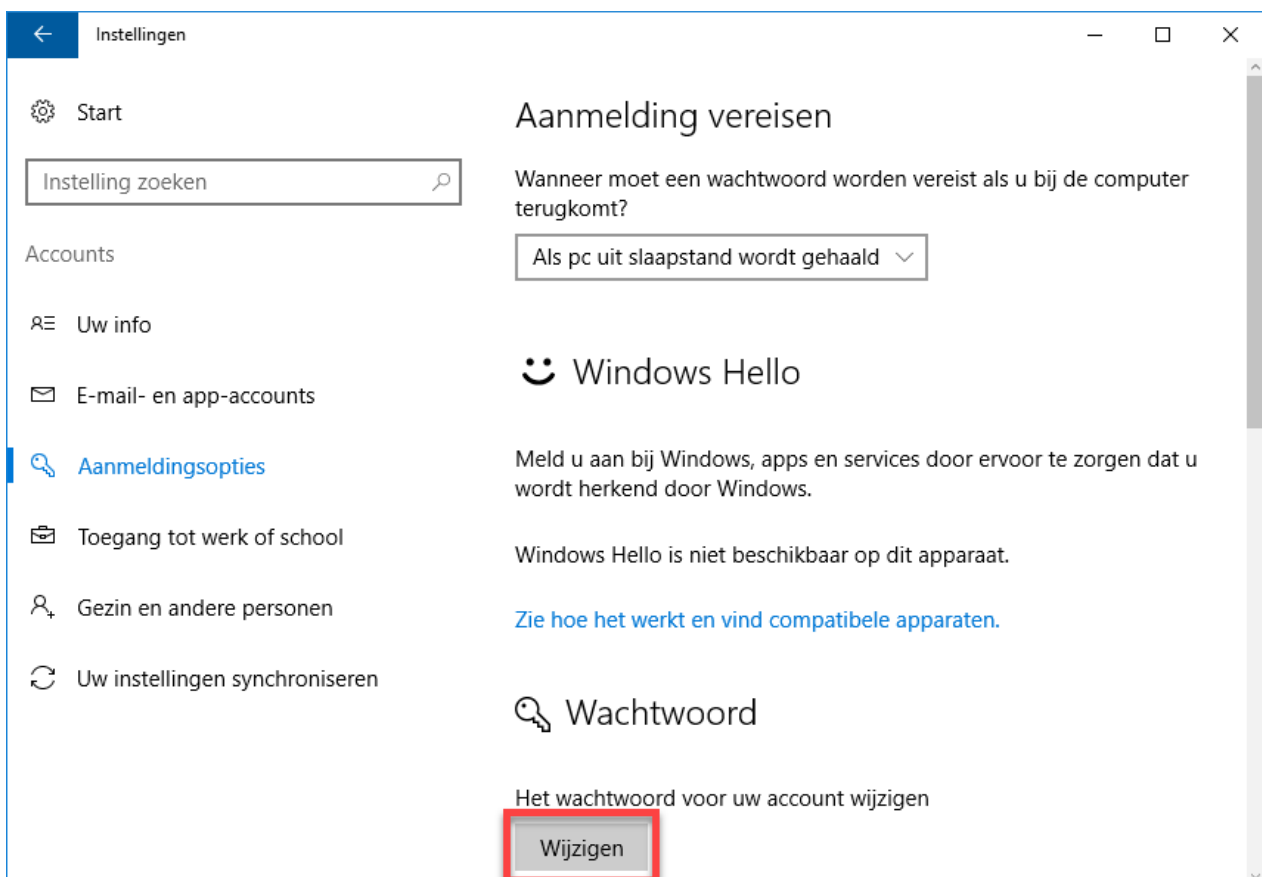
Instellingen

Start

Instelling zoeken

Accounts

Uw info

E-mail- en app-accounts

Aanmeldingsopties

Toegang tot werk of school

Gezin en andere personen

Uw instellingen synchroniseren

Aanmelding vereisen

Wanneer moet een wachtwoord worden vereist als u bij de computer terugkomt?

Als pc uit slaapstand wordt gehaald

Windows Hello

Meld u aan bij Windows, apps en services door ervoor te zorgen dat u wordt herkend door Windows.

Windows Hello is niet beschikbaar op dit apparaat.

Zie hoe het werkt en vind compatibele apparaten.

Wachtwoord

Het wachtwoord voor uw account wijzigen

Wijzigen